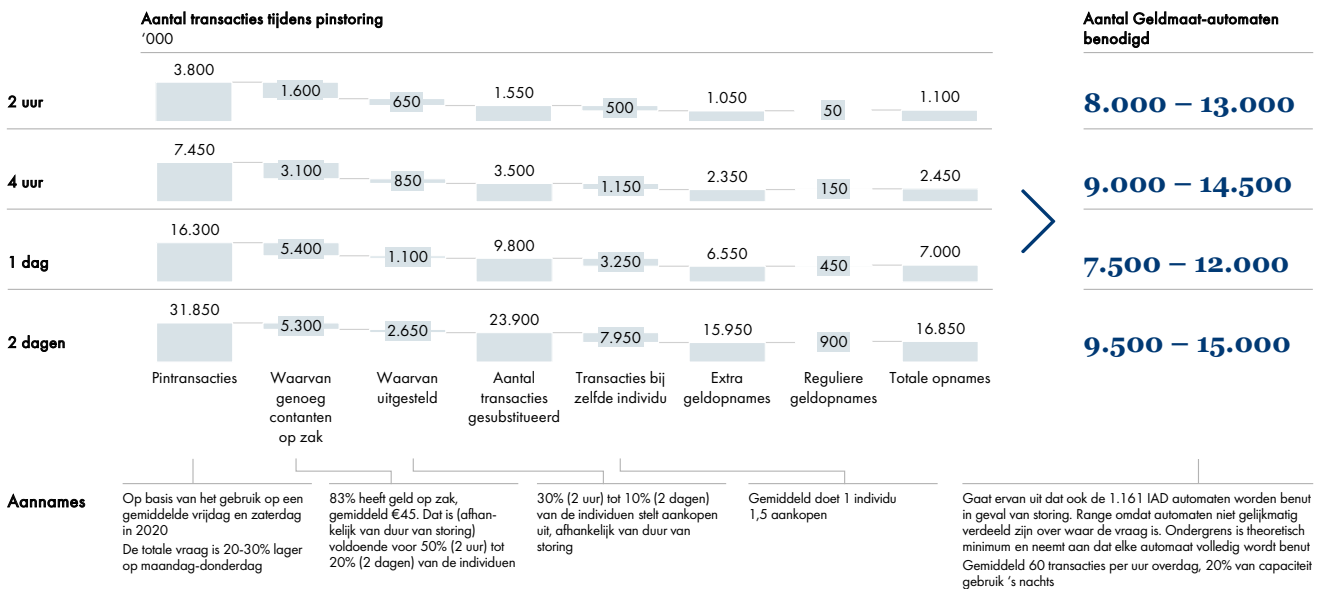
Aantal transacties tijdens pinstoring
'000

Aantal Geldmaat-automaten benodigd

| | Pintransacties | Waarvan genoeg contanten op zak | Waarvan uitgesteld | Aantal transacties gesubstitueerd | Transacties bij zelfde individu | Extra geldopnames | Reguliere geldopnames | Totale opnames | |
|---|---|---|---|---|---|---|---|---|---|
| 2 uur | 3.800 | 1.600 | 650 | 1.550 | 500 | 1.050 | 50 | 1.100 | 8.000 – 13.000 |
| 4 uur | 7.450 | 3.100 | 850 | 3.500 | 1.150 | 2.350 | 150 | 2.450 | 9.000 – 14.500 |
| 1 dag | 16.300 | 5.400 | 1.100 | 9.800 | 3.250 | 6.550 | 450 | 7.000 | 7.500 – 12.000 |
| 2 dagen | 31.850 | 5.300 | 2.650 | 23.900 | 7.950 | 15.950 | 900 | 16.850 | 9.500 – 15.000 |

Aannames

Op basis van het gebruik op een gemiddelde vrijdag en zaterdag in 2020
De totale vraag is 20-30% lager op maandag-donderdag

83% heeft geld op zak, gemiddeld €45. Dat is (afhankelijk van duur van storing) voldoende voor 50% (2 uur) tot 20% (2 dagen) van de individuen

30% (2 uur) tot 10% (2 dagen) van de individuen stelt aankopen uit, afhankelijk van duur van storing

Gemiddeld doet 1 individu 1,5 aankopen

Gaat ervan uit dat ook de 1.161 IAD automaten worden benut in geval van storing. Range omdat automaten niet gelijkmatig verdeeld zijn over waar de vraag is. Ondergrens is theoretisch minimum en neemt aan dat elke automaat volledig wordt benut
Gemiddeld 60 transacties per uur overdag, 20% van capaciteit gebruik 's nachts